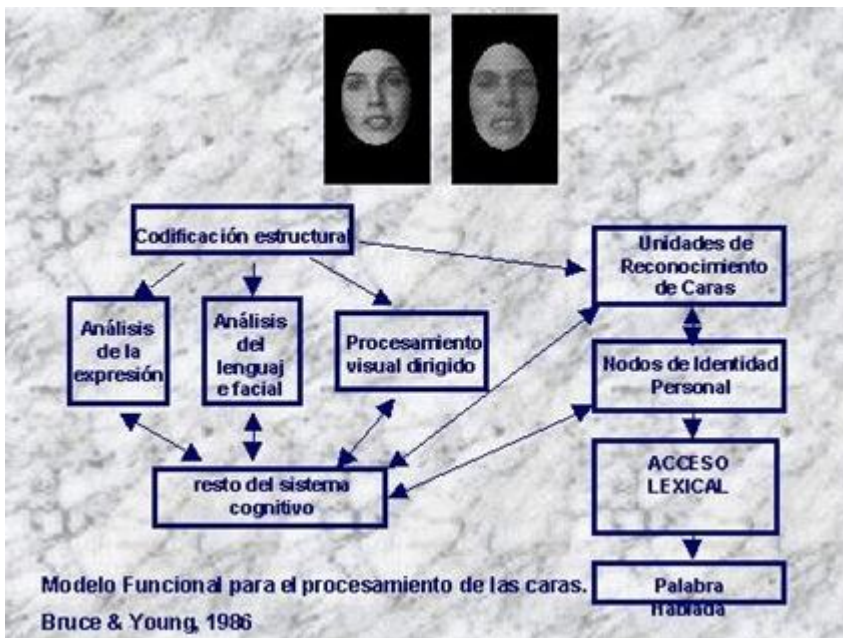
Codificación estructural

Unidades de Reconocimiento de Caras

Análisis de la expresión

Análisis del lenguaj e facial

Procesamiento visual dirigido

Nodos de Identidad Personal

ACCESO LEXICAL

resto del sistema cognitivo

Palabra Hablada

Modelo Funcional para el procesamiento de las caras.

Bruce & Young, 1986